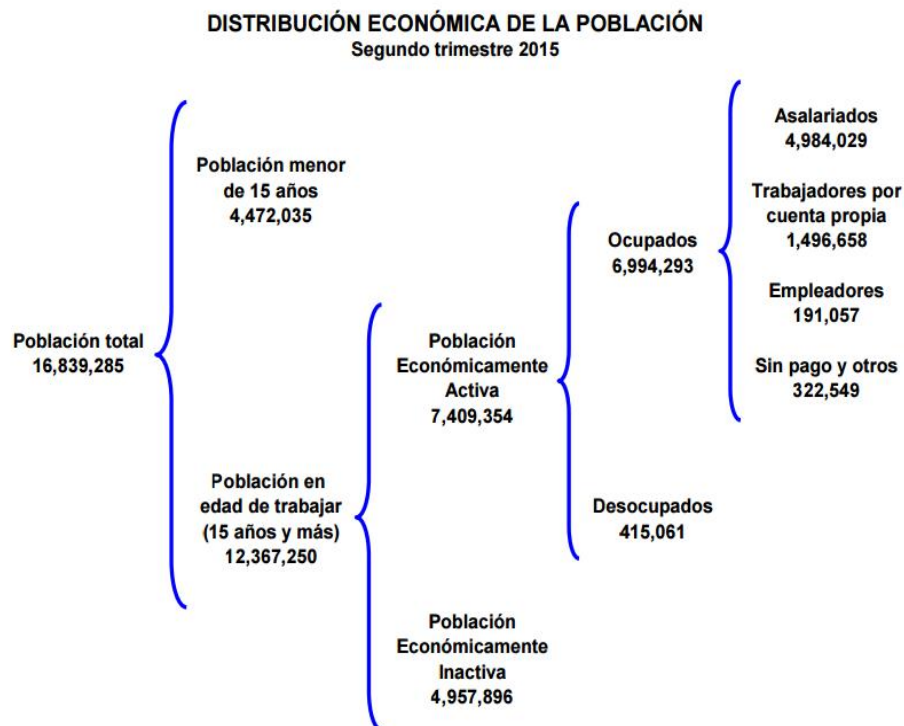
DISTRIBUCIÓN ECONÓMICA DE LA POBLACIÓN
Segundo trimestre 2015

Población total
16,839,285

Población menor de 15 años
4,472,035

Población en edad de trabajar (15 años y más)
12,367,250

Población Económicamente Activa
7,409,354

Población Económicamente Inactiva
4,957,896

Ocupados
6,994,293

Desocupados
415,061

Asalariados
4,984,029

Trabajadores por cuenta propia
1,496,658

Empleadores
191,057

Sin pago y otros
322,549